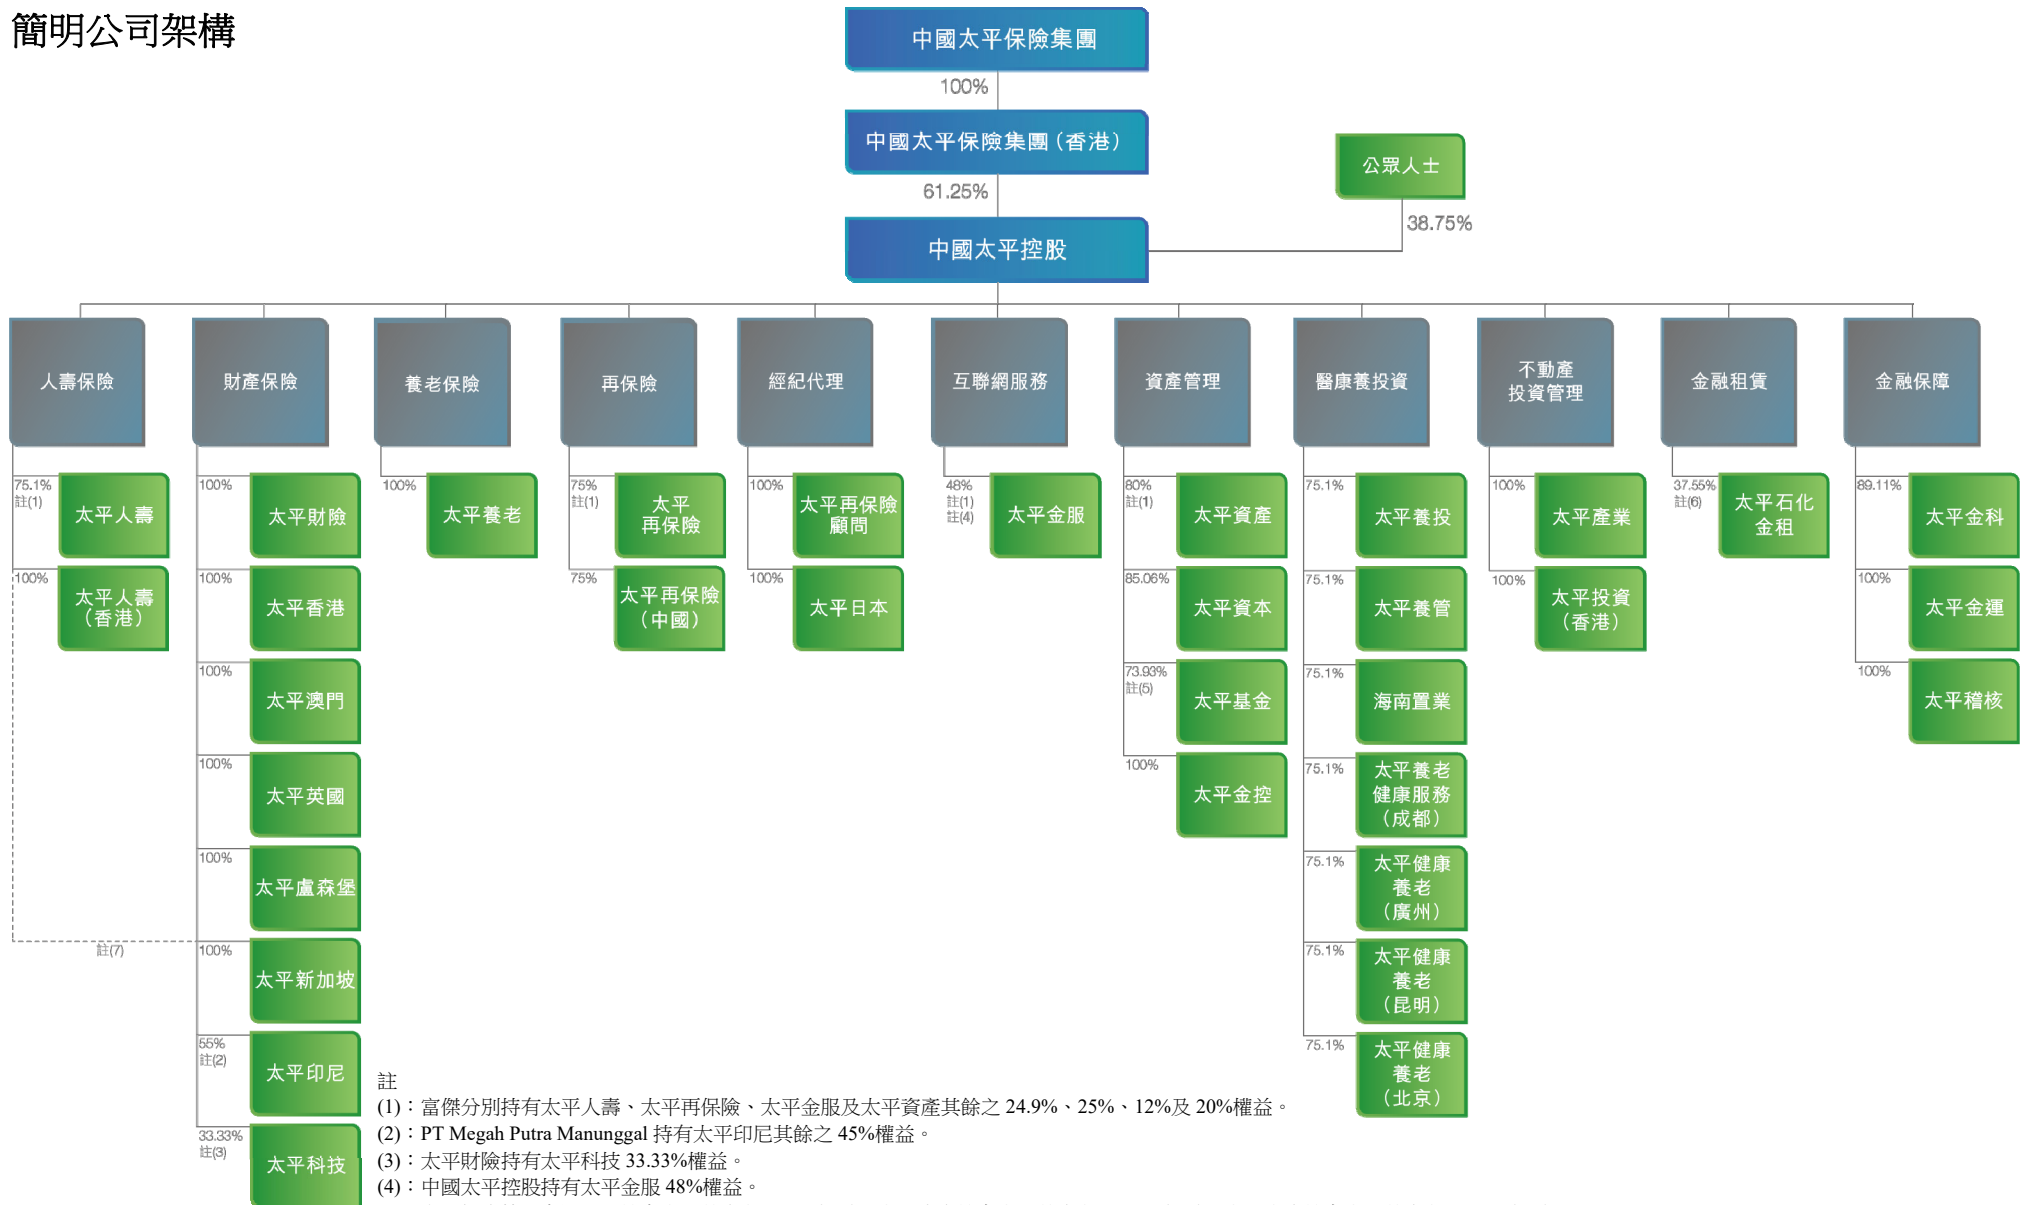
簡明公司架構

中國太平保險集團

100%

中國太平保險集團(香港)

61.25%

公眾人士

38.75%

中國太平控股

人壽保險

75.1%
註(1)
太平人壽

100%
太平人壽(香港)

註(7)

財產保險

100%
太平財險

100%
太平香港

100%
太平澳門

100%
太平英國

100%
太平盧森堡

100%
太平新加坡

55%
註(2)
太平印尼

33.33%
註(3)
太平科技

養老保險

100%
太平養老

再保險

75%
註(1)
太平再保險

75%
太平再保險(中國)

經紀代理

100%
太平再保險顧問

100%
太平日本

互聯網服務

48%
註(1)
註(4)
太平金服

資產管理

80%
註(1)
太平資產

85.06%
太平資本

73.93%
註(5)
太平基金

100%
太平金控

醫康養投資

75.1%
太平養投

75.1%
太平養管

75.1%
海南置業

75.1%
太平養老健康服務(成都)

75.1%
太平健康養老(廣州)

75.1%
太平健康養老(昆明)

75.1%
太平健康養老(北京)

不動產投資管理

100%
太平產業

100%
太平投資(香港)

金融租賃

37.55%
註(6)
太平石化金租

金融保障

89.11%
太平金科

100%
太平金運

100%
太平稽核

註
(1):富傑分別持有太平人壽、太平再保險、太平金服及太平資產其餘之 24.9%、25%、12%及 20%權益。
(2):PT Megah Putra Manunggal 持有太平印尼其餘之 45%權益。
(3):太平財險持有太平科技 33.33%權益。
(4):中國太平控股持有太平金服 48%權益。